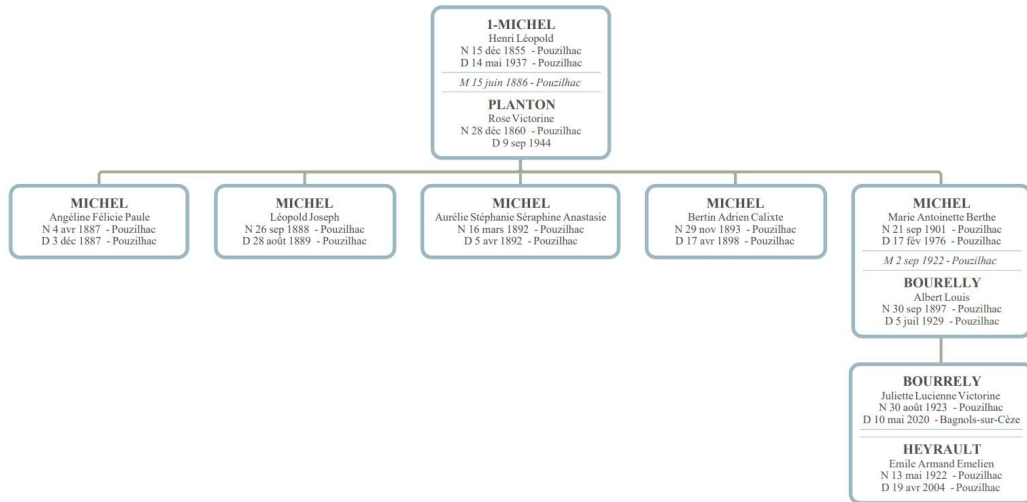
1-MICHEL
Henri Léopold
N 15 déc 1855 - Pouzilhac
D 14 mai 1937 - Pouzilhac

M 15 juin 1886 - Pouzilhac

PLANTON
Rose Victorine
N 28 déc 1860 - Pouzilhac
D 9 sep 1944

MICHEL
Angéline Félicie Paule
N 4 avr 1887 - Pouzilhac
D 3 déc 1887 - Pouzilhac

MICHEL
Léopold Joseph
N 26 sep 1888 - Pouzilhac
D 28 août 1889 - Pouzilhac

MICHEL
Aurélie Stéphanie Séraphine Anastasie
N 16 mars 1892 - Pouzilhac
D 5 avr 1892 - Pouzilhac

MICHEL
Bertin Adrien Calixte
N 29 nov 1893 - Pouzilhac
D 17 avr 1898 - Pouzilhac

MICHEL
Marie Antoinette Berthe
N 21 sep 1901 - Pouzilhac
D 17 fév 1976 - Pouzilhac

M 2 sep 1922 - Pouzilhac

BOURELLY
Albert Louis
N 30 sep 1897 - Pouzilhac
D 5 juil 1929 - Pouzilhac

BOURRELY
Juliette Lucienne Victorine
N 30 août 1923 - Pouzilhac
D 10 mai 2020 - Bagnols-sur-Cèze

HEYRAULT
Emile Armand Emelien
N 13 mai 1922 - Pouzilhac
D 19 avr 2004 - Pouzilhac